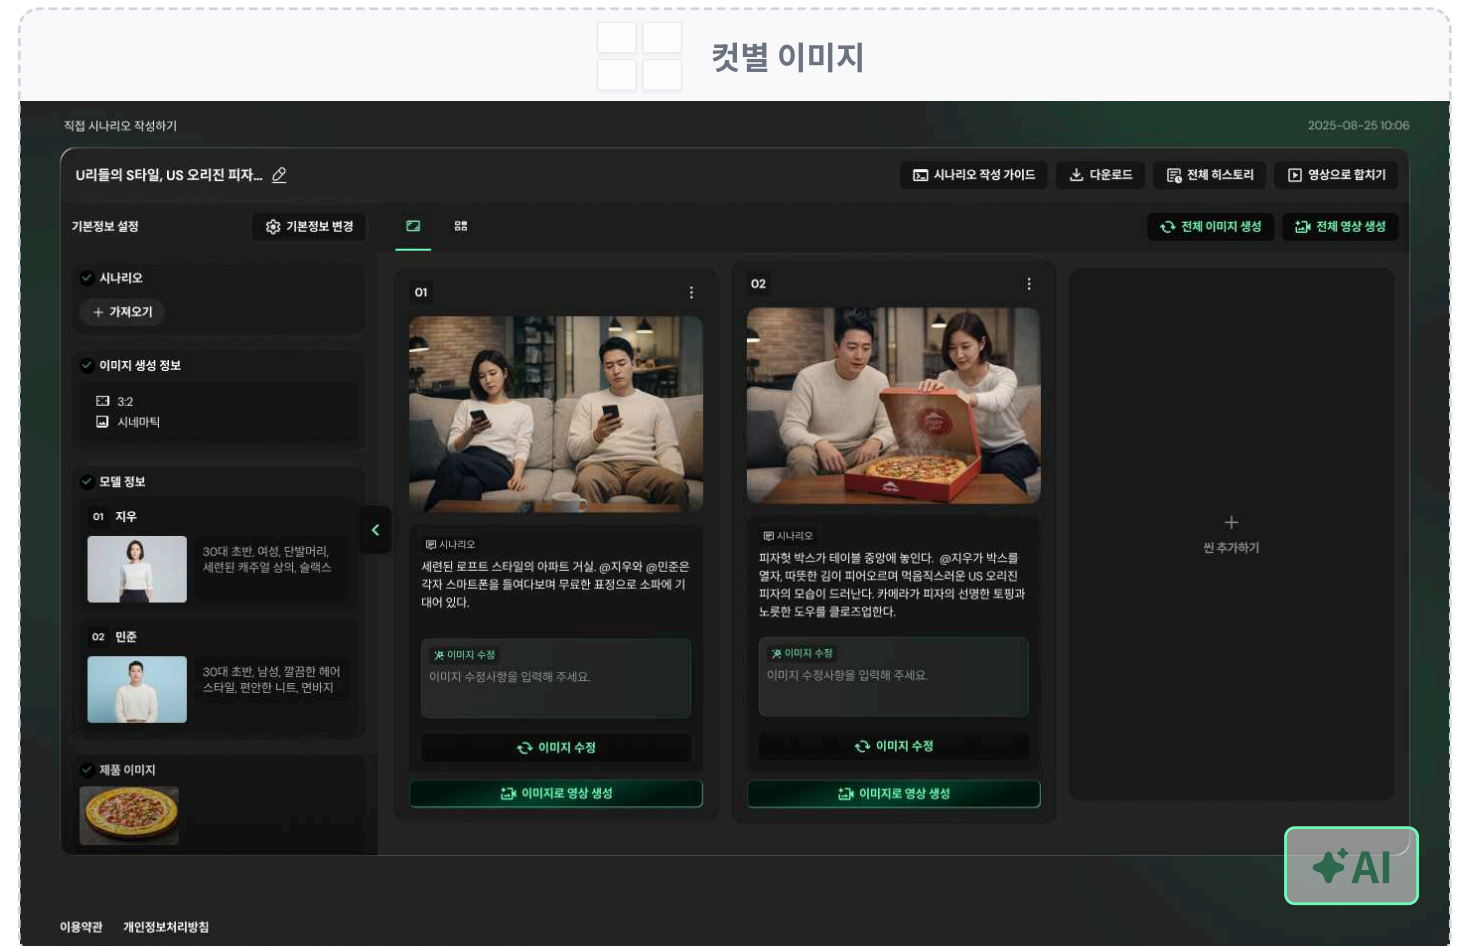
컷별 이미지

직접 시나리오 작성하기

2025-08-25 10:06

U리들의 S타일, US 오리진 피자...

시나리오 작성 가이드

다운로드

전체 히스토리

영상으로 합치기

기본정보 설정

기본정보 변경

전체 이미지 생성

전체 영상 생성

시나리오

+ 가져오기

이미지 생성 정보

3:2

시네마틱

모델 정보

01 지우

30대 초반, 여성, 단발머리, 세련된 캐주얼 상의, 슬랙스

02 민준

30대 초반, 남성, 깔끔한 헤어스타일, 편안한 니트, 면바지

제품 이미지

01

시나리오

세련된 로프트 스타일의 아파트 거실. @지우와 @민준은 각자 스마트폰을 들여다보며 무료한 표정으로 소파에 기대어 있다.

이미지 수정

이미지 수정사항을 입력해 주세요.

이미지 수정

이미지로 영상 생성

02

시나리오

피자헛 박스가 테이블 중앙에 놓인다. @지우가 박스를 열자, 따뜻한 김이 피어오르며 먹음직스러운 US 오리진 피자의 모습이 드러난다. 카메라가 피자의 선명한 토핑과 노릇한 도우를 클로즈업한다.

이미지 수정

이미지 수정사항을 입력해 주세요.

이미지 수정

이미지로 영상 생성

+
씬 추가하기

AI

이용약관

개인정보처리방침